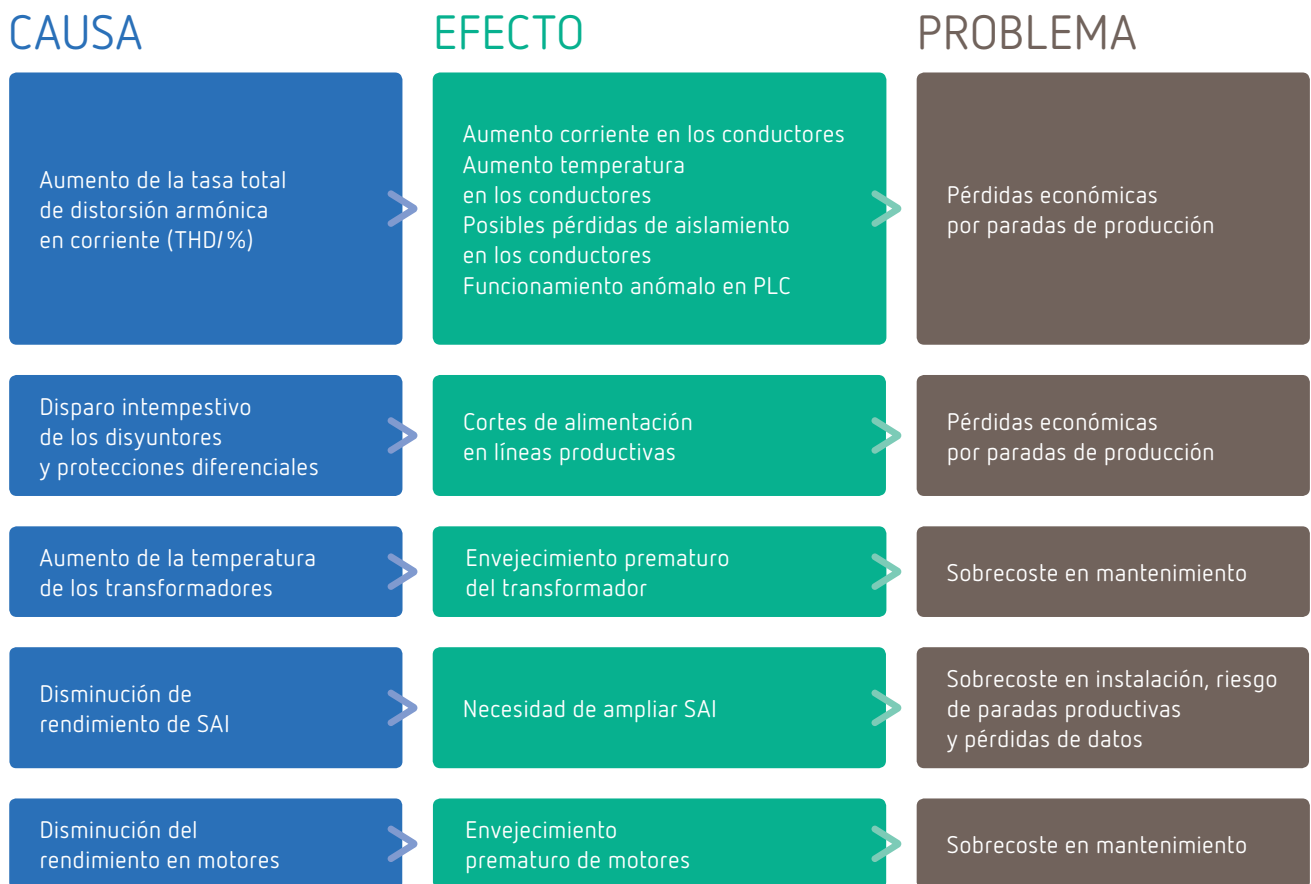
| CAUSA | EFECTO | PROBLEMA |
|---|---|---|
| Aumento de la tasa total de distorsión armónica en corriente (THDI %) | Aumento corriente en los conductores<br>Aumento temperatura en los conductores<br>Posibles pérdidas de aislamiento en los conductores<br>Funcionamiento anómalo en PLC | Pérdidas económicas por paradas de producción |
| Disparo intempestivo de los disyuntores y protecciones diferenciales | Cortes de alimentación en líneas productivas | Pérdidas económicas por paradas de producción |
| Aumento de la temperatura de los transformadores | Envejecimiento prematuro del transformador | Sobrecoste en mantenimiento |
| Disminución de rendimiento de SAI | Necesidad de ampliar SAI | Sobrecoste en instalación, riesgo de paradas productivas y pérdidas de datos |
| Disminución del rendimiento en motores | Envejecimiento prematuro de motores | Sobrecoste en mantenimiento |